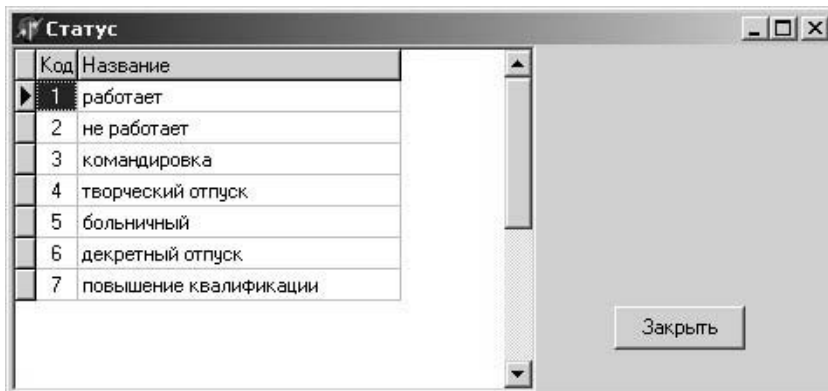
Статус

| Код | Название |
|---|---|
| 1 | работает |
| 2 | не работает |
| 3 | командировка |
| 4 | творческий отпуск |
| 5 | больничный |
| 6 | декретный отпуск |
| 7 | повышение квалификации |

Закрыть